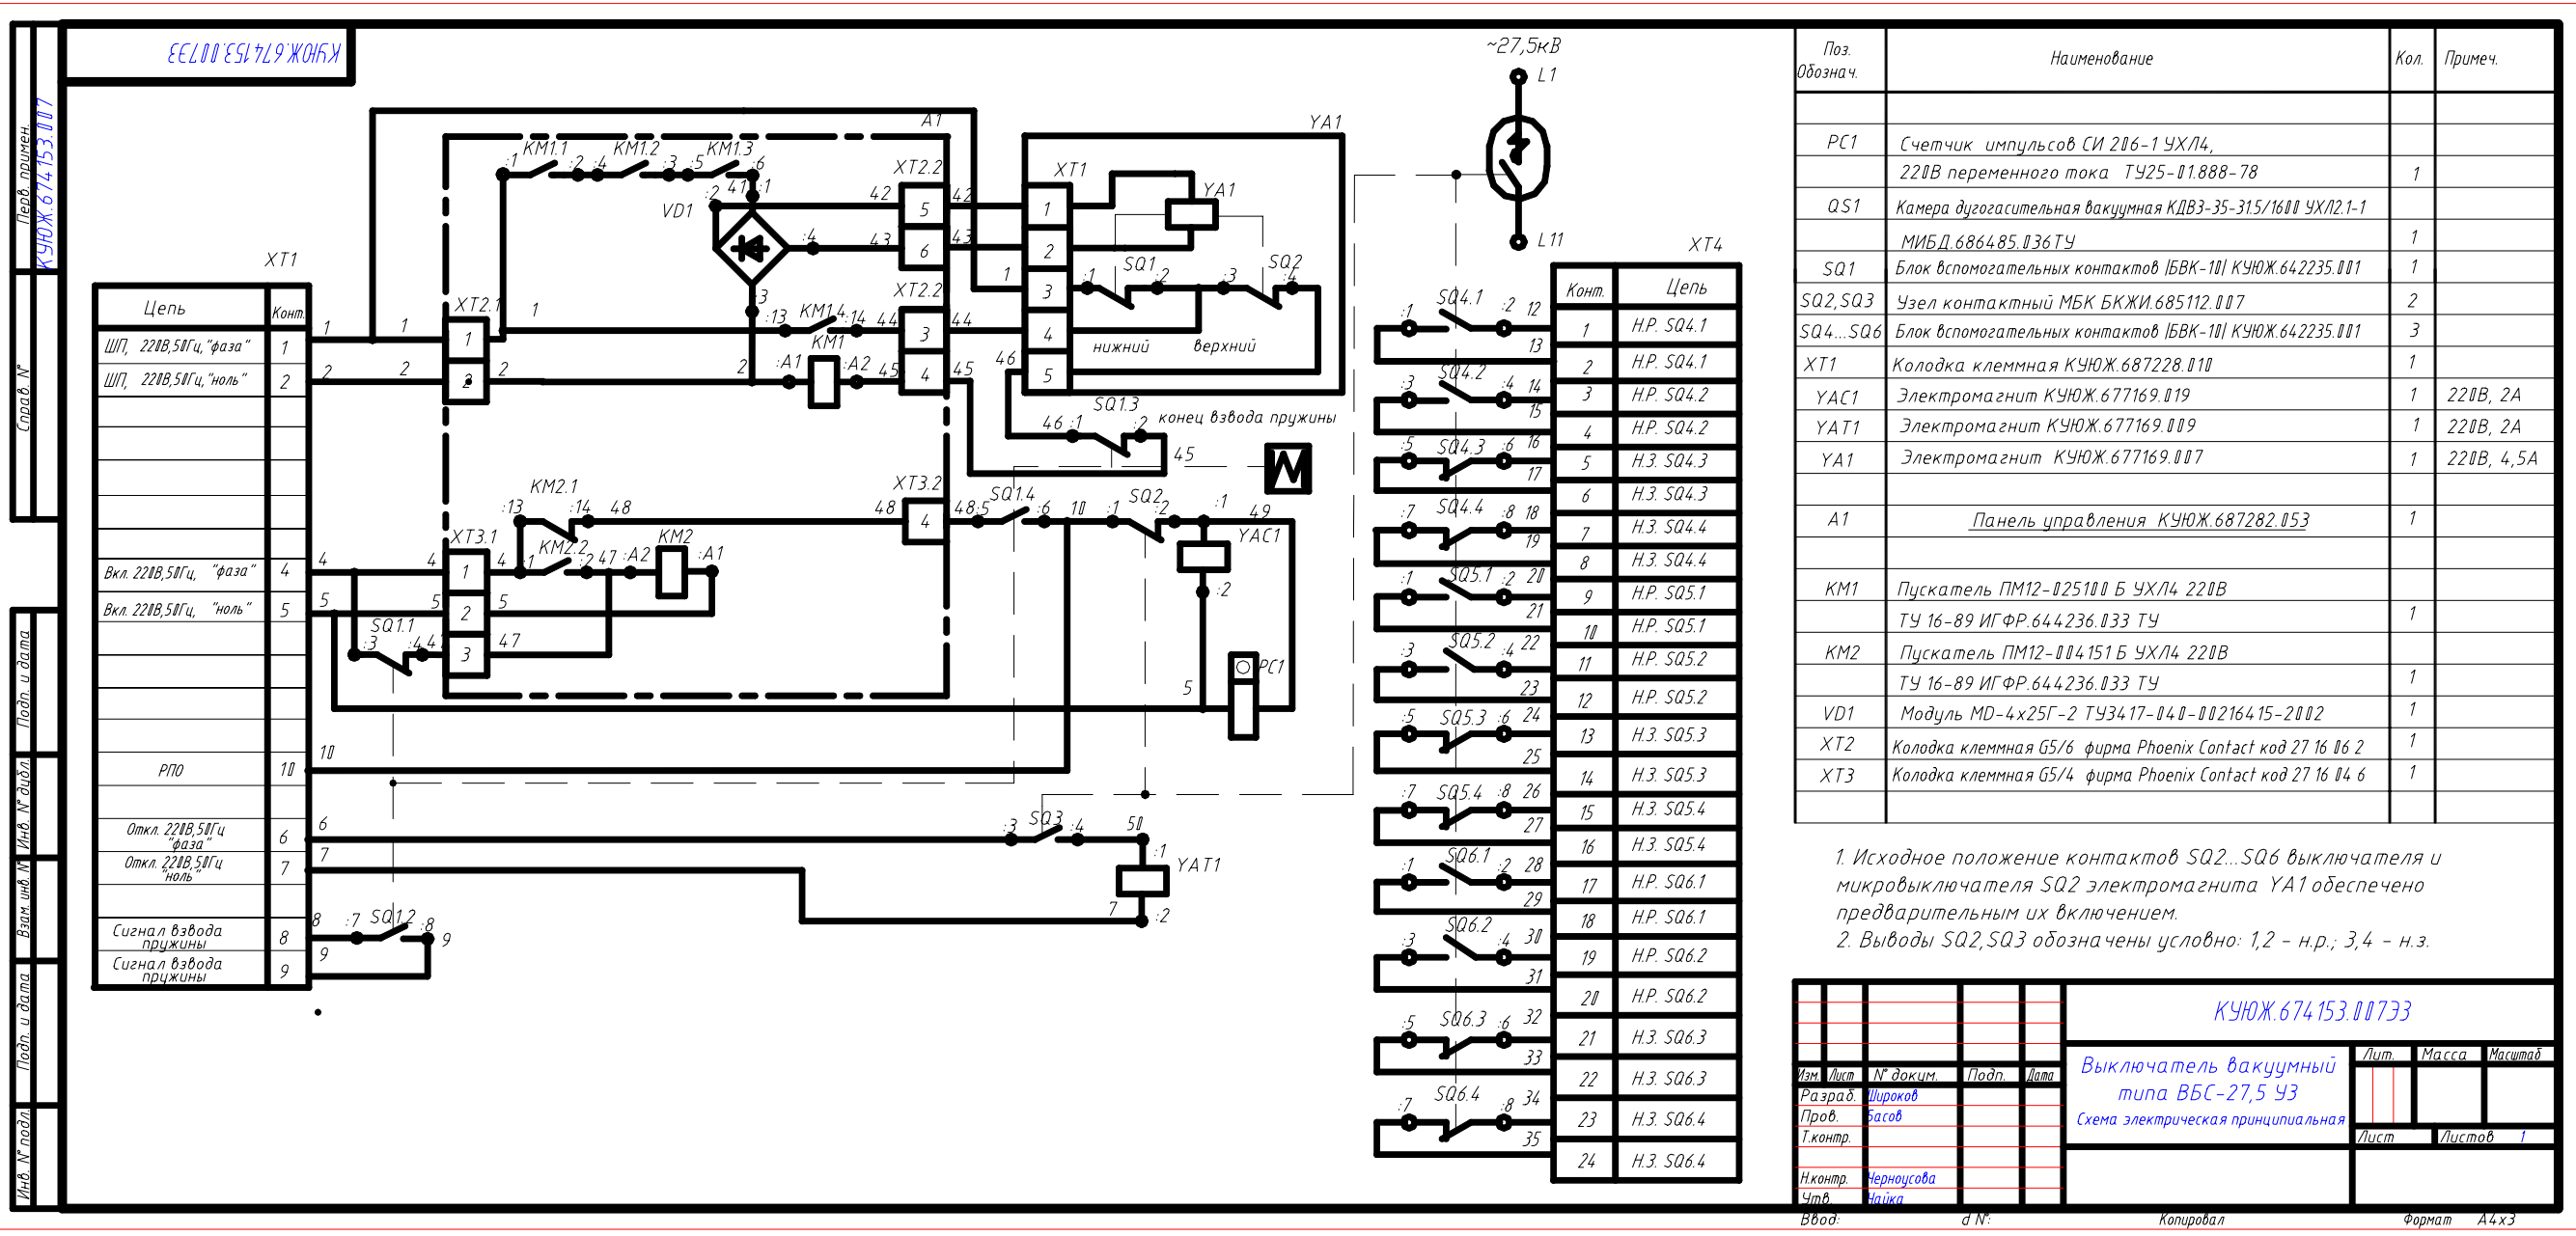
КУЮЖ.674153.00733

Перв. примен.
КУЮЖ.674153.007
Справ. №
Подп. и дата
Инв. № дубл.
Взам. инв. №
Подп. и дата
Инв. № подл.

XT1

| Цепь | Конт. |
|---|---|
| ШП, 220В,50Гц,"фаза" | 1 |
| ШП, 220В,50Гц,"ноль" | 2 |
| | |
| | |
| | |
| | |
| Вкл. 220В,50Гц, "фаза" | 4 |
| Вкл. 220В,50Гц, "ноль" | 5 |
| | |
| | |
| | |
| РПО | 10 |
| | |
| Откл. 220В,50Гц "фаза" | 6 |
| Откл. 220В,50Гц "ноль" | 7 |
| | |
| Сигнал взвода пружины | 8 |
| Сигнал взвода пружины | 9 |

A1
KM1.1 KM1.2 KM1.3
XT2.2
VD1
XT2.1
KM1.4
KM1
XT2.2
YA1
XT1
YA1
SQ1
SQ2
нижний верхний
SQ1.3
конец взвода пружины
KM2.1
XT3.2
XT3.1
KM2.2
KM2
SQ1.4
SQ2
YAC1
SQ1.1
PC1
SQ3
YAT1
SQ1.2

~27,5кВ
L1
L11

XT4

| Конт. | Цепь |
|---|---|
| 1 | Н.Р. SQ4.1 |
| 2 | Н.Р. SQ4.1 |
| 3 | Н.Р. SQ4.2 |
| 4 | Н.Р. SQ4.2 |
| 5 | Н.З. SQ4.3 |
| 6 | Н.З. SQ4.3 |
| 7 | Н.З. SQ4.4 |
| 8 | Н.З. SQ4.4 |
| 9 | Н.Р. SQ5.1 |
| 10 | Н.Р. SQ5.1 |
| 11 | Н.Р. SQ5.2 |
| 12 | Н.Р. SQ5.2 |
| 13 | Н.З. SQ5.3 |
| 14 | Н.З. SQ5.3 |
| 15 | Н.З. SQ5.4 |
| 16 | Н.З. SQ5.4 |
| 17 | Н.Р. SQ6.1 |
| 18 | Н.Р. SQ6.1 |
| 19 | Н.Р. SQ6.2 |
| 20 | Н.Р. SQ6.2 |
| 21 | Н.З. SQ6.3 |
| 22 | Н.З. SQ6.3 |
| 23 | Н.З. SQ6.4 |
| 24 | Н.З. SQ6.4 |

SQ4.1 SQ4.2 SQ4.3 SQ4.4 SQ5.1 SQ5.2 SQ5.3 SQ5.4 SQ6.1 SQ6.2 SQ6.3 SQ6.4

| Поз. Обознач. | Наименование | Кол. | Примеч. |
|---|---|---|---|
| PC1 | Счетчик импульсов СИ 206-1 УХЛ4, 220В переменного тока ТУ25-01.888-78 | 1 | |
| QS1 | Камера дугогасительная вакуумная КДВ3-35-31.5/1600 УХЛ2.1-1 МИБД.686485.036ТУ | 1 | |
| SQ1 | Блок вспомогательных контактов (БВК-10) КУЮЖ.642235.001 | 1 | |
| SQ2,SQ3 | Узел контактный МБК БКЖИ.685112.007 | 2 | |
| SQ4...SQ6 | Блок вспомогательных контактов (БВК-10) КУЮЖ.642235.001 | 3 | |
| XT1 | Колодка клеммная КУЮЖ.687228.010 | 1 | |
| YAC1 | Электромагнит КУЮЖ.677169.019 | 1 | 220В, 2А |
| YAT1 | Электромагнит КУЮЖ.677169.009 | 1 | 220В, 2А |
| YA1 | Электромагнит КУЮЖ.677169.007 | 1 | 220В, 4,5А |
| A1 | Панель управления КУЮЖ.687282.053 | 1 | |
| KM1 | Пускатель ПМ12-025100 Б УХЛ4 220В ТУ 16-89 ИГФР.644236.033 ТУ | 1 | |
| KM2 | Пускатель ПМ12-004151 Б УХЛ4 220В ТУ 16-89 ИГФР.644236.033 ТУ | 1 | |
| VD1 | Модуль MD-4x25Г-2 ТУ3417-040-00216415-2002 | 1 | |
| XT2 | Колодка клеммная G5/6 фирма Phoenix Contact код 27 16 06 2 | 1 | |
| XT3 | Колодка клеммная G5/4 фирма Phoenix Contact код 27 16 04 6 | 1 | |

1. Исходное положение контактов SQ2...SQ6 выключателя и микровыключателя SQ2 электромагнита YA1 обеспечено предварительным их включением.
2. Выводы SQ2,SQ3 обозначены условно: 1,2 – н.р.; 3,4 – н.з.

КУЮЖ.674153.00733
Выключатель вакуумный типа ВБС-27,5 У3
Схема электрическая принципиальная
Изм. Лист № докум. Подп. Дата
Разраб. Широков
Пров. Басов
Т.контр.
Н.контр. Черноусова
Утв. Найко
Лит. Масса Масштаб
Лист Листов 1
Ввод: Д №: Копировал Формат А4х3